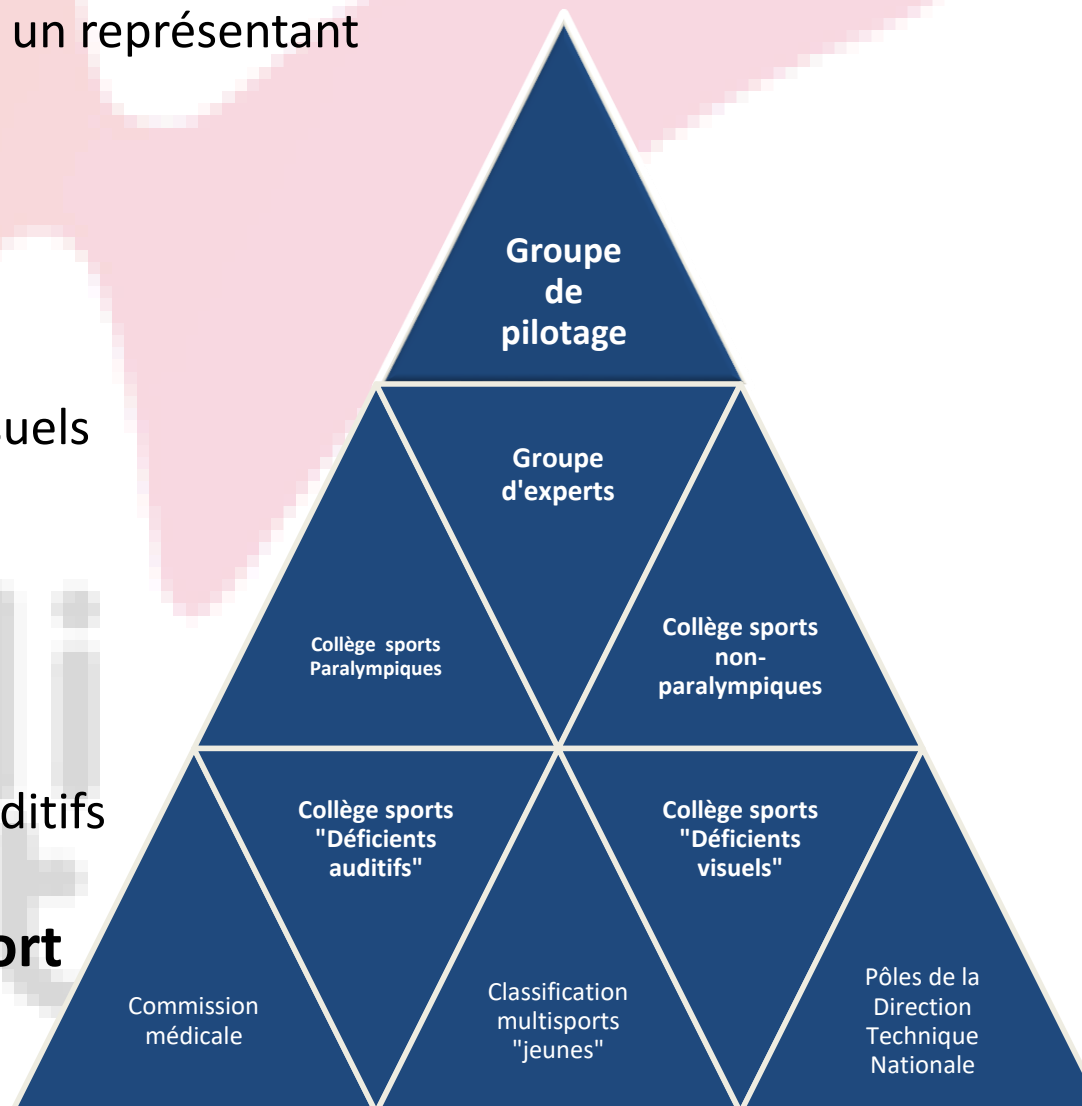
un représentant

uels

ditifs

ort

Groupe de pilotage

Groupe d'experts

Collège sports Paralympiques

Collège sports non-paralympiques

Collège sports "Déficients auditifs"

Collège sports "Déficients visuels"

Commission médicale

Classification multisports "jeunes"

Pôles de la Direction Technique Nationale